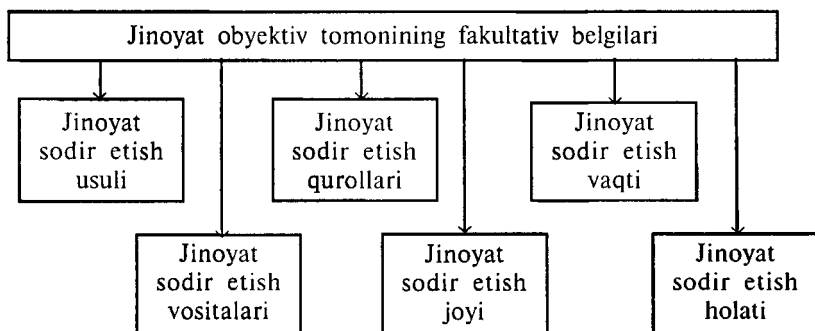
Jinoyat obyektiv tomonining fakultativ belgilari

Jinoyat sodir etish usuli

Jinoyat sodir etish qurollari

Jinoyat sodir etish vaqti

Jinoyat sodir etish vositalari

Jinoyat sodir etish joyi

Jinoyat sodir etish holati